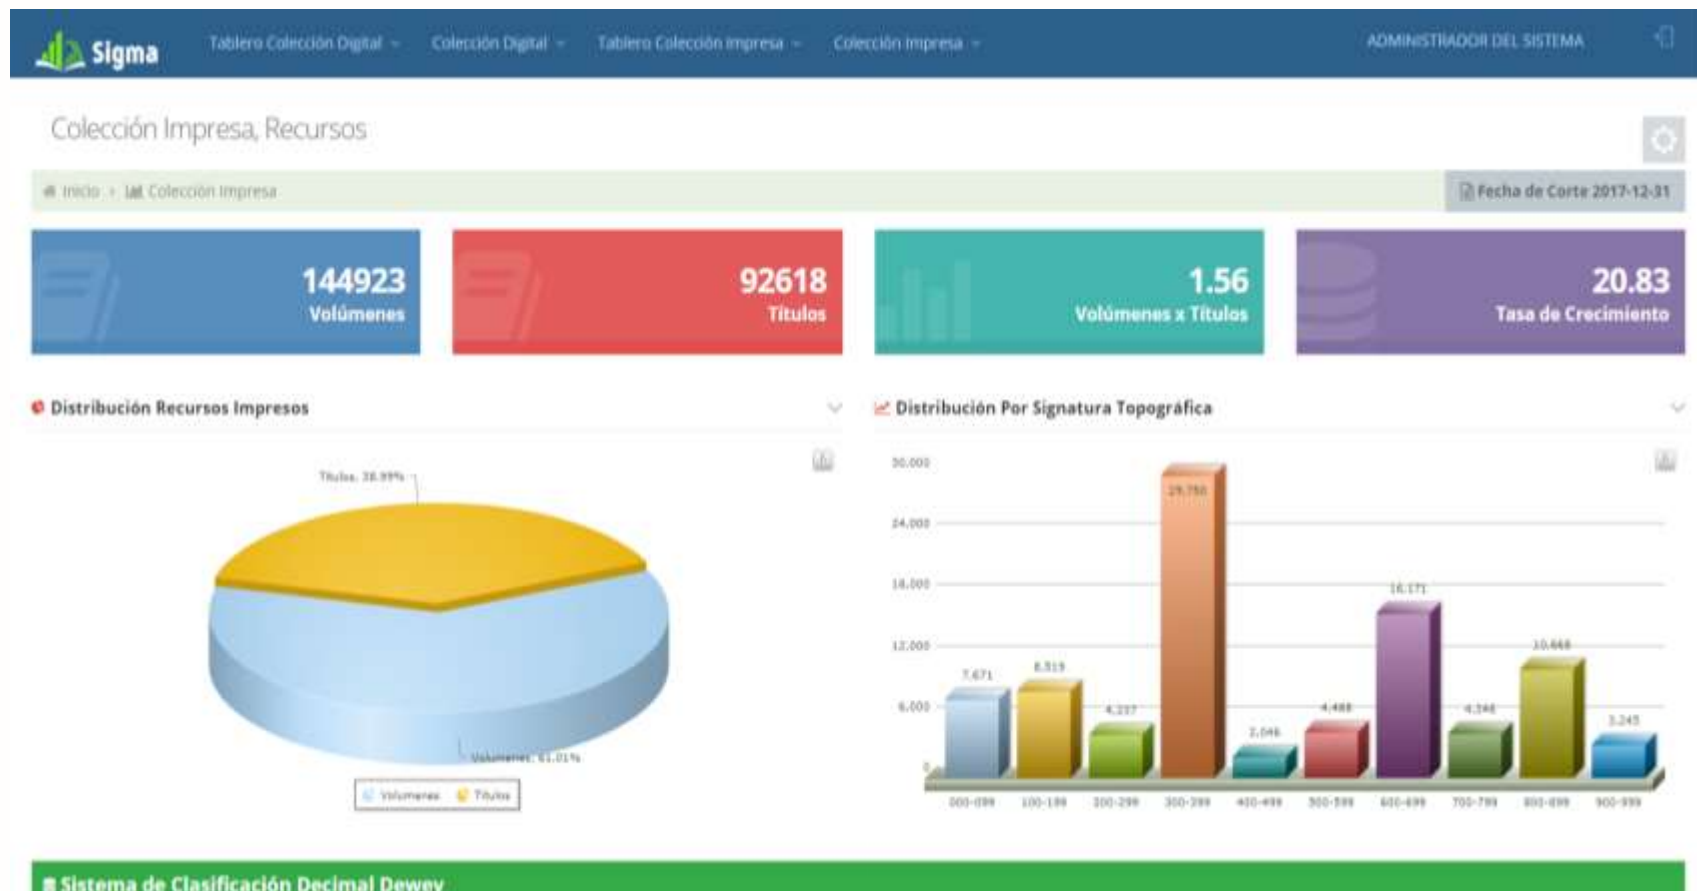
Sigma

Tablero Colección Digital

Colección Digital

Tablero Colección Impresa

Colección Impresa

ADMINISTRADOR DEL SISTEMA

Colección Impresa, Recursos

Inicio › Colección Impresa

Fecha de Corte 2017-12-31

144923
Volúmenes

92618
Títulos

1.56
Volúmenes x Títulos

20.83
Tasa de Crecimiento

Distribución Recursos Impresos

Títulos: 38.99%

Volumenes: 61.01%

Volumenes Títulos

Distribución Por Signatura Topográfica

30.000
24.000
18.000
12.000
6.000
0

7.671
8.515
4.237
29.750
2.046
4.488
16.171
4.348
10.468
3.245

000-099
100-199
200-299
300-399
400-499
500-599
600-699
700-799
800-899
900-999

Sistema de Clasificación Decimal Dewey